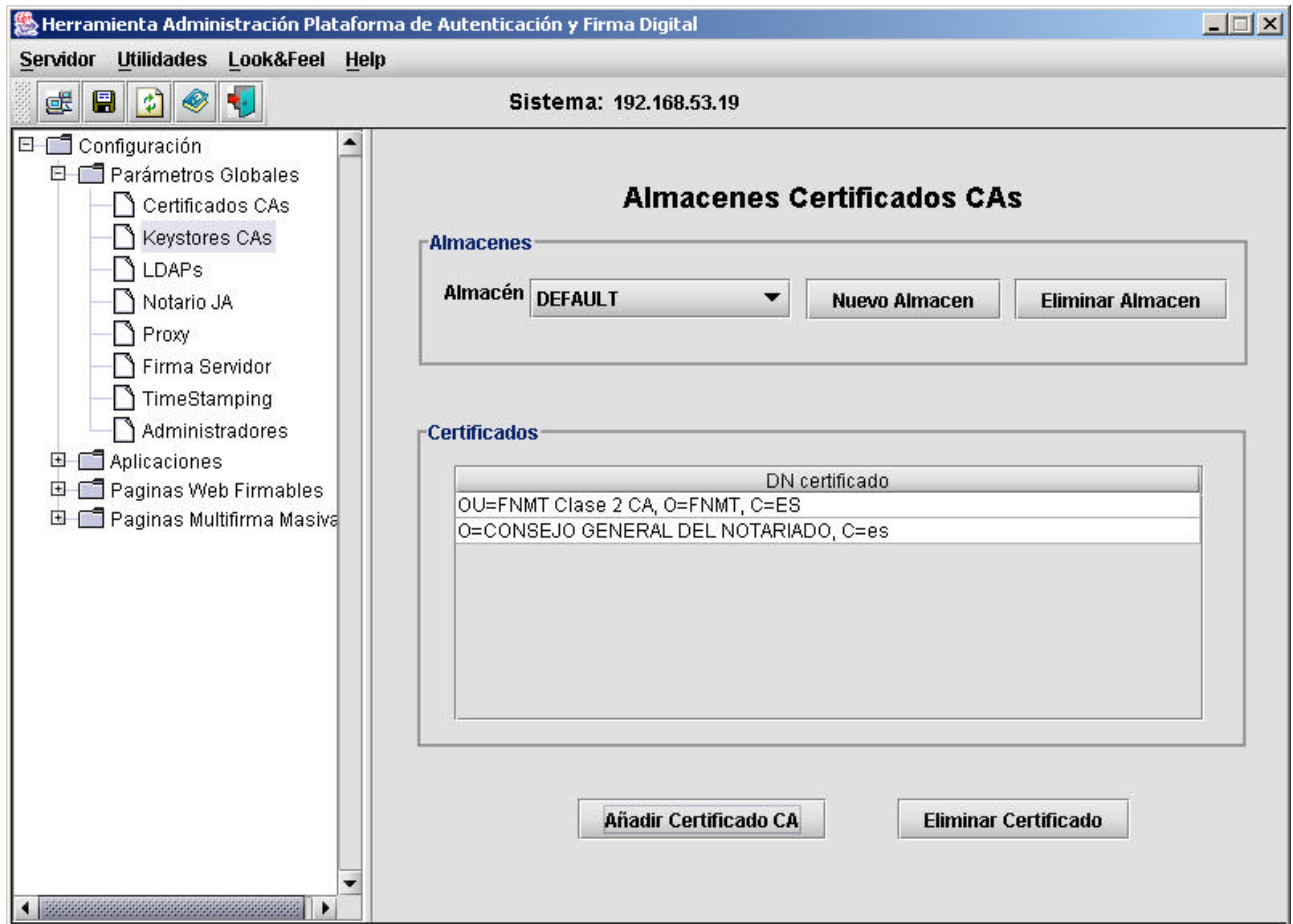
Herramienta Administración Plataforma de Autenticación y Firma Digital

Servidor Utilidades Look&Feel Help

Sistema: 192.168.53.19

Configuración
Parámetros Globales
Certificados CAs
Keystores CAs
LDAPs
Notario JA
Proxy
Firma Servidor
TimeStamping
Administradores
Aplicaciones
Paginas Web Firmables
Paginas Multifirma Masiva

Almacenes Certificados CAs

Almacenes

Almacén DEFAULT

Nuevo Almacen

Eliminar Almacen

Certificados

| DN certificado |
|---|
| OU=FNMT Clase 2 CA, O=FNMT, C=ES |
| O=CONSEJO GENERAL DEL NOTARIADO, C=es |

Añadir Certificado CA

Eliminar Certificado